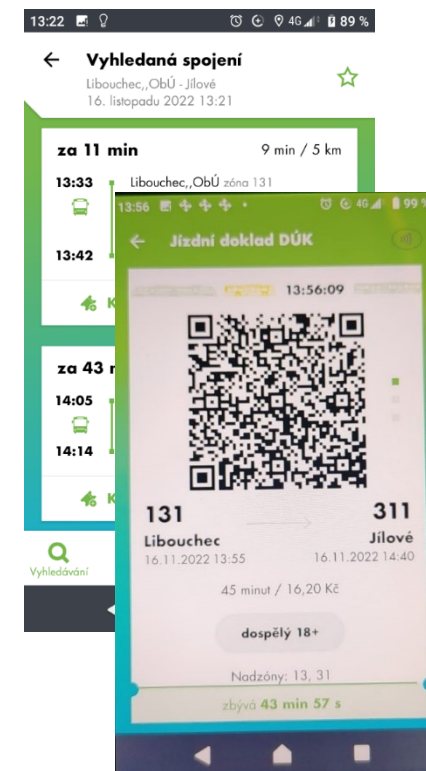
13:22 89 %

Vyhledaná spojení

Libouchec,,ObÚ - Jílové

16. listopadu 2022 13:21

za 11 min

9 min / 5 km

13:33

Libouchec,,ObÚ zóna 131

13:42

K

za 43 m

14:05

14:14

K

Vyhledávání

13:56 4G 99

Jízdní doklad DÚK

13:56:09

131

311

Libouchec

Jílové

16.11.2022 13:55

16.11.2022 14:40

45 minut / 16,20 Kč

dospělý 18+

Nadzóny: 13, 31

zbývá 43 min 57 s